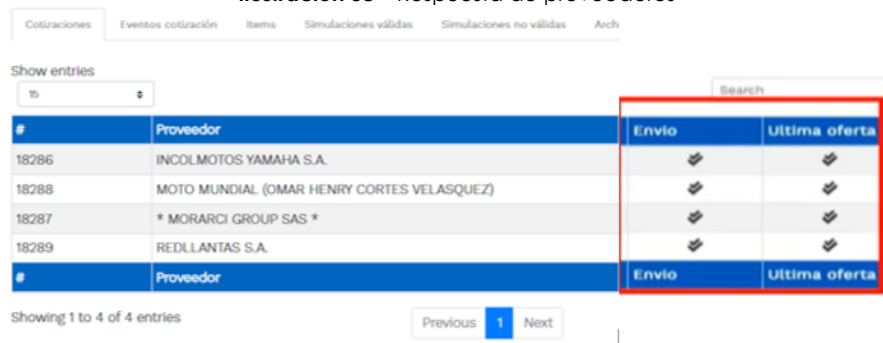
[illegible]

Cotizaciones | Eventos cotización | Items | Simulaciones válidas | Simulaciones no válidas | Arch

Show entries
15

Search

| # | Proveedor | Envio | Ultima oferta |
|---|---|---|---|
| 18286 | INCOLMOTOS YAMAHA S.A. | | |
| 18288 | MOTO MUNDIAL (OMAR HENRY CORTES VELASQUEZ) | | |
| 18287 | * MORARCI GROUP SAS * | | |
| 18289 | REDLLANTAS S.A. | | |
| # | Proveedor | Envio | Ultima oferta |

Showing 1 to 4 of 4 entries

Previous 1 Next